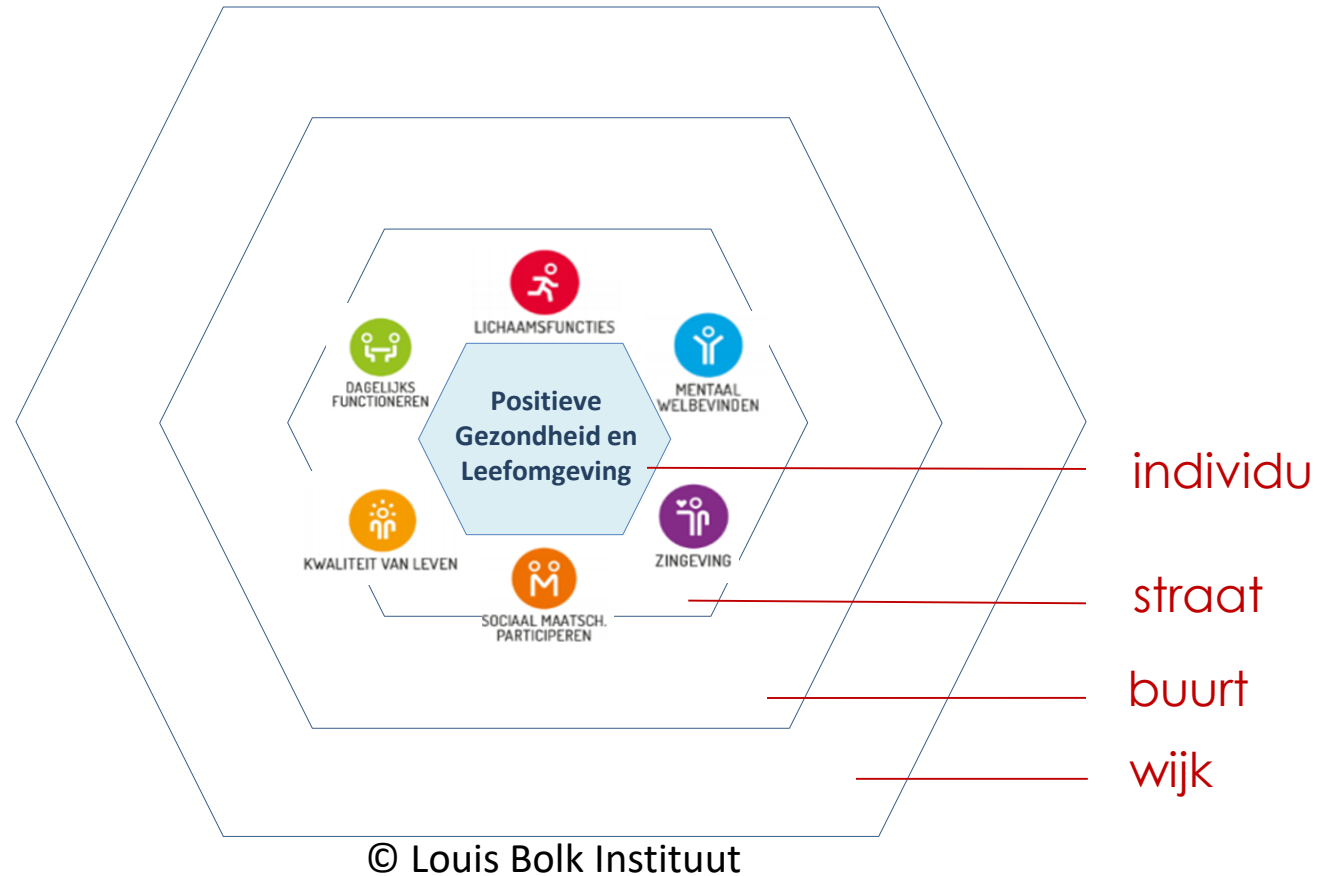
LICHAAMSFUNCTIES

DAGELIJKS FUNCTIONEREN

MENTAAL WELBEVINDEN

Positieve Gezondheid en Leefomgeving

KWALITEIT VAN LEVEN

ZINGEVING

SOCIAAL MAATSCH. PARTICIPEREN

individu

straat

buurt

wijk

© Louis Bolk Instituut